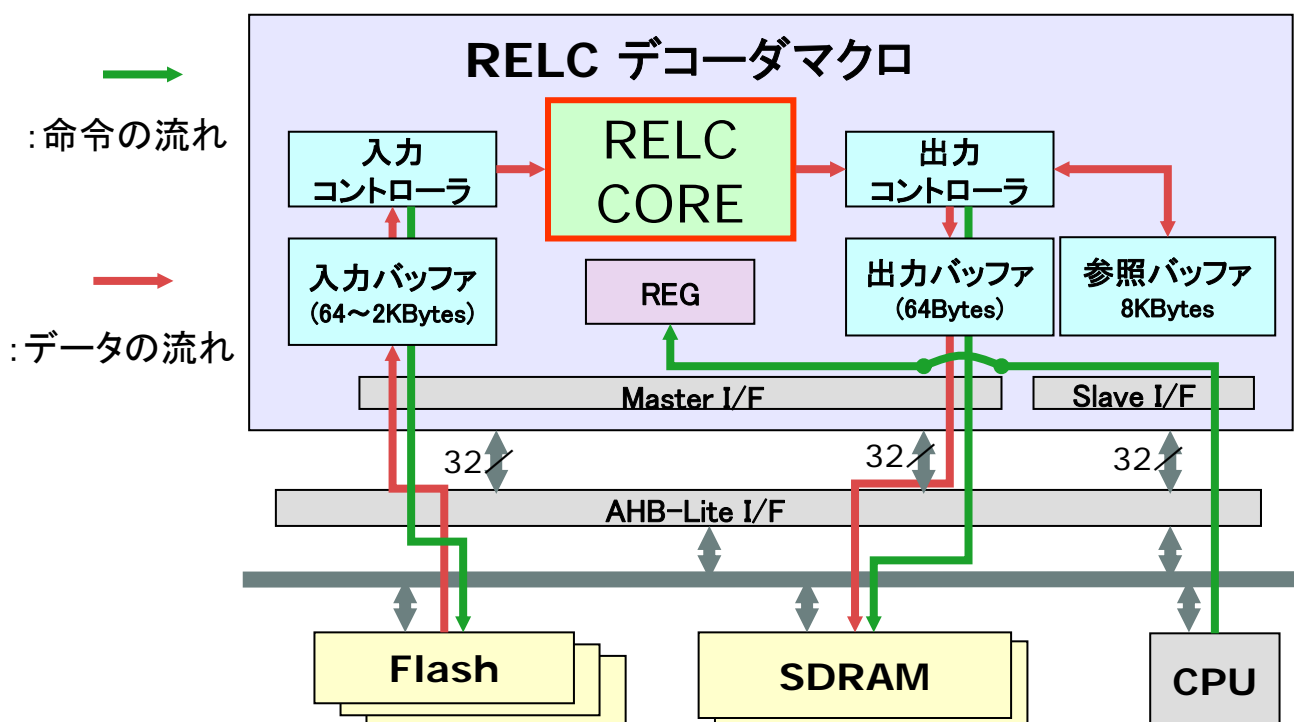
:命令の流れ

:データの流れ

RELC デコーダマクロ

入力
コントローラ

RELC
CORE

出力
コントローラ

入力バッファ
(64～2KBytes)

REG

出力バッファ
(64Bytes)

参照バッファ
8KBytes

Master I/F

Slave I/F

32

32

32

AHB-Lite I/F

Flash

SDRAM

CPU